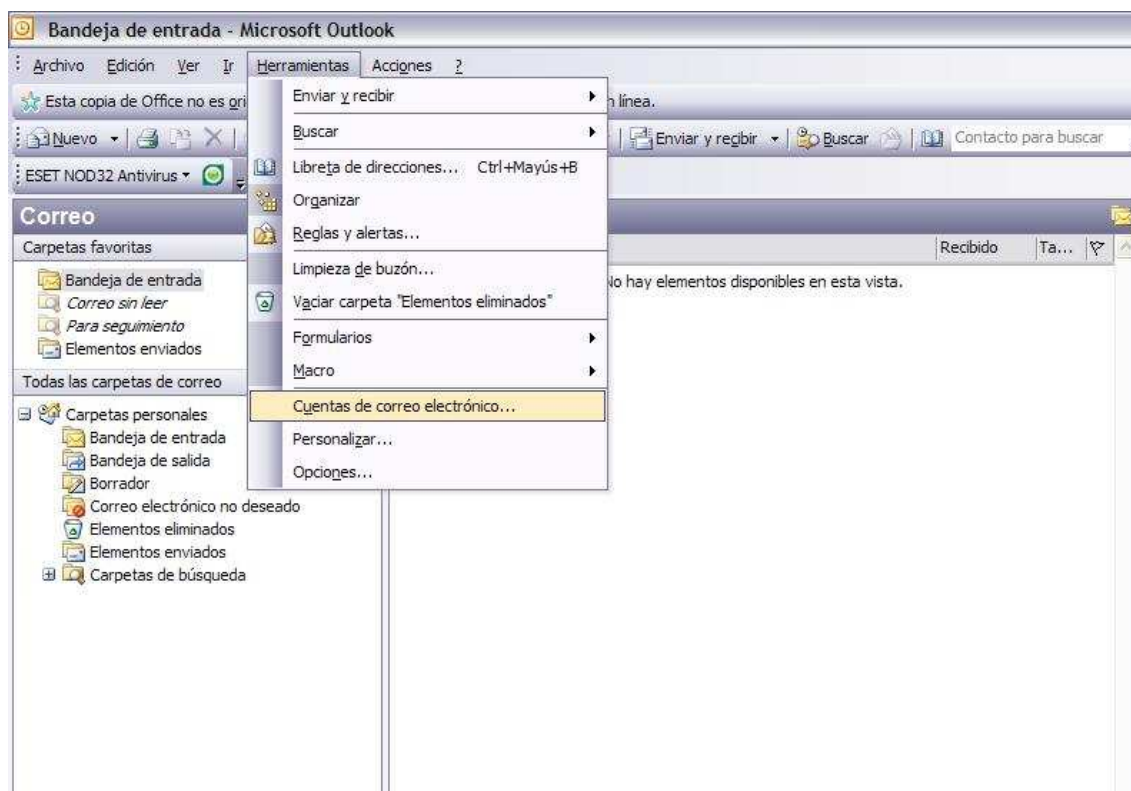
Bandeja de entrada - Microsoft Outlook

Archivo Edición Ver Ir Herramientas Acciones ?

Esta copia de Office no es ori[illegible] n línea.

Nuevo

Enviar y recibir Buscar Contacto para buscar

ESET NOD32 Antivirus

Correo

Carpetas favoritas

Bandeja de entrada
Correo sin leer
Para seguimiento
Elementos enviados

Todas las carpetas de correo

Carpetas personales
Bandeja de entrada
Bandeja de salida
Borrador
Correo electrónico no deseado
Elementos eliminados
Elementos enviados
Carpetas de búsqueda

Enviar y recibir
Buscar
Libreta de direcciones... Ctrl+Mayús+B
Organizar
Reglas y alertas...
Limpieza de buzón...
Vaciar carpeta "Elementos eliminados"
Formularios
Macro
Cuentas de correo electrónico...
Personalizar...
Opciones...

Recibido Ta...

No hay elementos disponibles en esta vista.